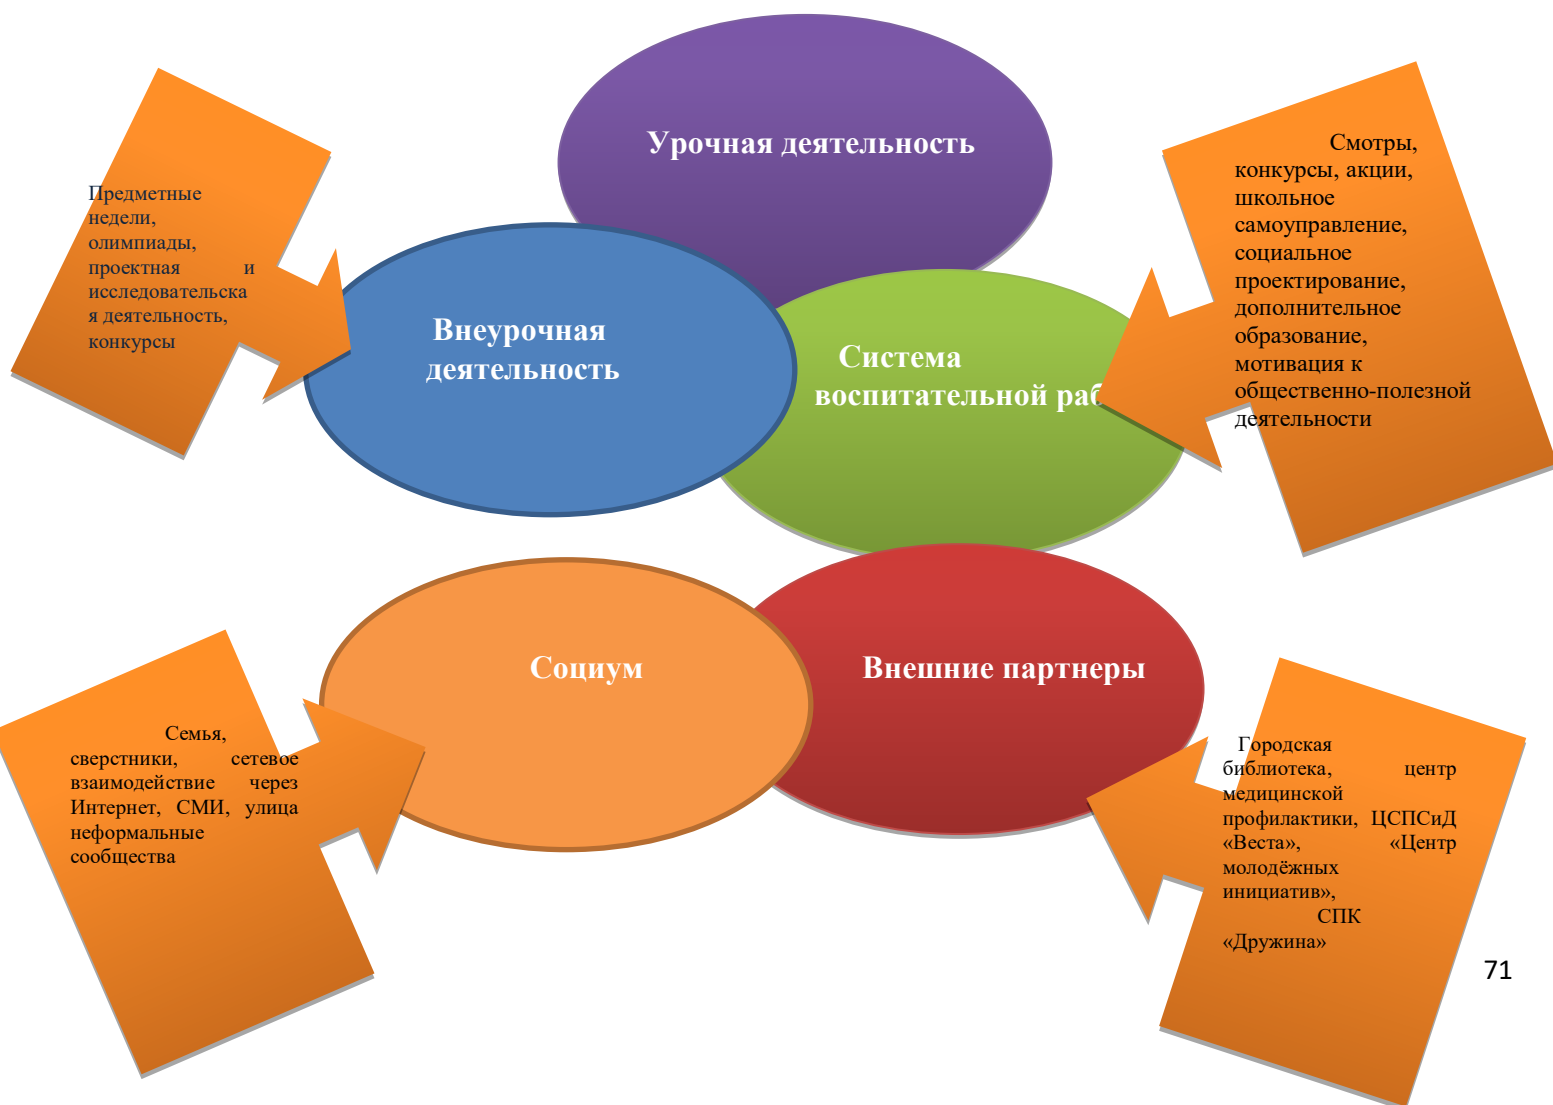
Урочная деятельность

Предметные недели, олимпиады, проектная и исследовательская деятельность, конкурсы

Внеурочная деятельность

Система воспитательной раб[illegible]

Смотры, конкурсы, акции, школьное самоуправление, социальное проектирование, дополнительное образование, мотивация к общественно-полезной деятельности

Социум

Внешние партнеры

Семья, сверстники, сетевое взаимодействие через Интернет, СМИ, улица неформальные сообщества

Городская библиотека, центр медицинской профилактики, ЦСПСиД «Веста», «Центр молодёжных инициатив», СПК «Дружина»

71